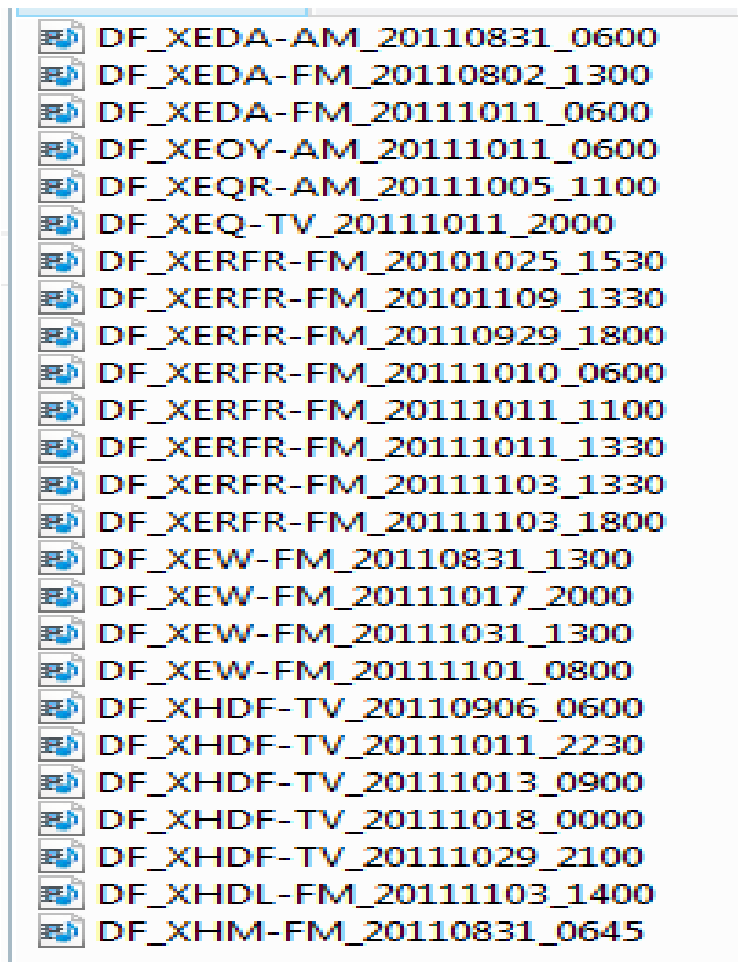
DF_XEDA-AM_20110831_0600
DF_XEDA-FM_20110802_1300
DF_XEDA-FM_20111011_0600
DF_XEOY-AM_20111011_0600
DF_XEQR-AM_20111005_1100
DF_XEQ-TV_20111011_2000
DF_XERFR-FM_20101025_1530
DF_XERFR-FM_20101109_1330
DF_XERFR-FM_20110929_1800
DF_XERFR-FM_20111010_0600
DF_XERFR-FM_20111011_1100
DF_XERFR-FM_20111011_1330
DF_XERFR-FM_20111103_1330
DF_XERFR-FM_20111103_1800
DF_XEW-FM_20110831_1300
DF_XEW-FM_20111017_2000
DF_XEW-FM_20111031_1300
DF_XEW-FM_20111101_0800
DF_XHDF-TV_20110906_0600
DF_XHDF-TV_20111011_2230
DF_XHDF-TV_20111013_0900
DF_XHDF-TV_20111018_0000
DF_XHDF-TV_20111029_2100
DF_XHDL-FM_20111103_1400
DF_XHM-FM_20110831_0645